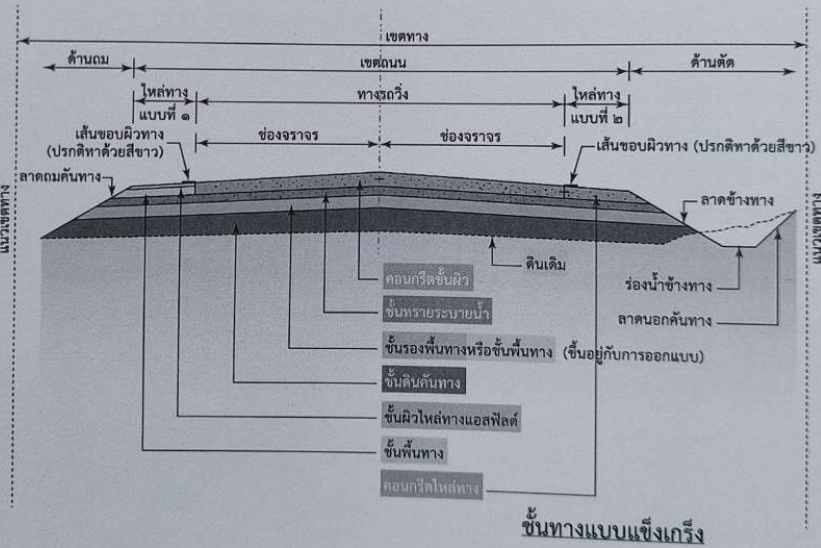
เขตทาง

ด้านถม

เขตถนน

ด้านตัด

ไหล่ทาง แบบที่ ๑

ทางรถวิ่ง

ไหล่ทาง แบบที่ ๒

เส้นขอบผิวทาง (ปรกติทาด้วยสีขาว)

ช่องจราจร

ช่องจราจร

เส้นขอบผิวทาง (ปรกติทาด้วยสีขาว)

ลาดถมคันทาง

แนวเขตทาง

แนวเขตทาง

ลาดข้างทาง

ดินเดิม

ร่องน้ำข้างทาง

ลาดนอกคันทาง

คอนกรีตชั้นผิว

ชั้นทรายระบายน้ำ

ชั้นรองพื้นทางหรือชั้นพื้นทาง (ขึ้นอยู่กับการออกแบบ)

ชั้นดินคันทาง

ชั้นผิวไหล่ทางแอสฟัลต์

ชั้นพื้นทาง

คอนกรีตไหล่ทาง

ชั้นทางแบบแข็งเกร็ง